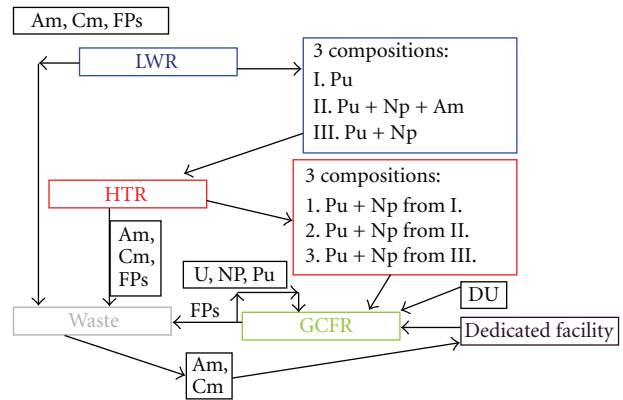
Am, Cm, FPs

LWR

3 compositions:
I. Pu
II. Pu + Np + Am
III. Pu + Np

HTR

3 compositions:
1. Pu + Np from I.
2. Pu + Np from II.
3. Pu + Np from III.

Am, Cm, FPs

U, NP, Pu

DU

Waste

FPs

GCFR

Dedicated facility

Am, Cm